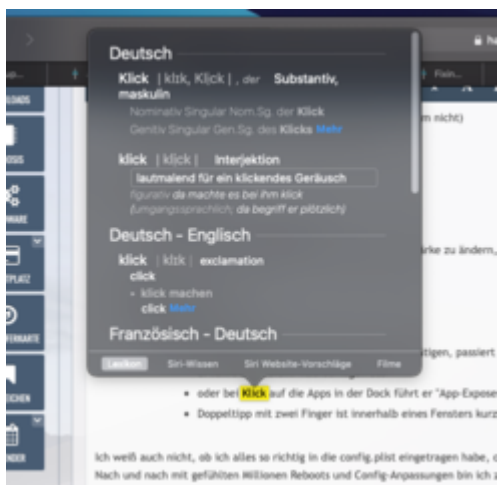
Deutsch

Klick | klɪk, Klick | , der Substantiv, maskulin

Nominativ Singular Nom.Sg. der Klick
Genitiv Singular Gen.Sg. des Klicks Mehr

klick | klɪk | Interjektion
lautmalend für ein klickendes Geräusch
figurativ da machte es bei ihm klick
(umgangssprachlich, da begriff er plötzlich)

Deutsch - Englisch

klick | klɪk | exclamation
click
• klick machen
click Mehr

Französisch - Deutsch

Lexikon Siri-Wissen Siri Website-Vorschläge Filme

m nicht)

rke zu ändern,

tigen, passiert

• oder bei Klick auf die Apps in der Dock führt er "App-Expose
• Doppeltipp mit zwei Finger ist innerhalb eines Fensters kurz

Ich weiß auch nicht, ob ich alles so richtig in die config.plist eingetragen habe,
Nach und nach mit gefühlten Millionen Reboots und Config-Anpassungen bin ich z

Flein...
ha